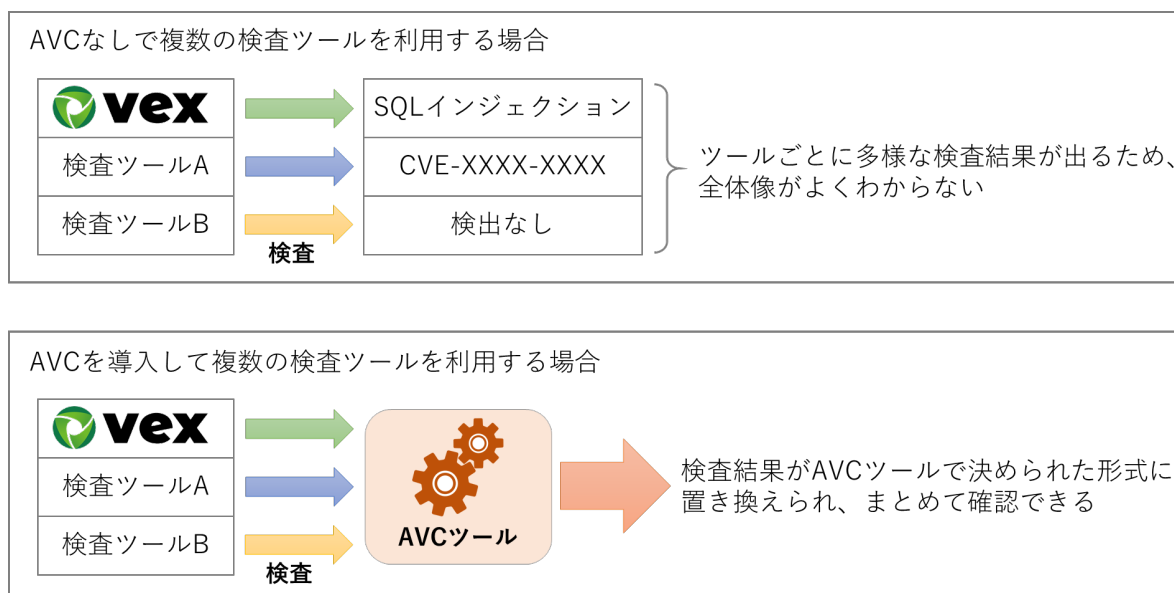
AVCなしで複数の検査ツールを利用する場合

vex
検査ツールA
検査ツールB

検査

SQLインジェクション
CVE-XXXX-XXXX
検出なし

ツールごとに多様な検査結果が出るため、全体像がよくわからない

AVCを導入して複数の検査ツールを利用する場合

vex
検査ツールA
検査ツールB

検査

AVCツール

検査結果がAVCツールで決められた形式に置き換えられ、まとめて確認できる